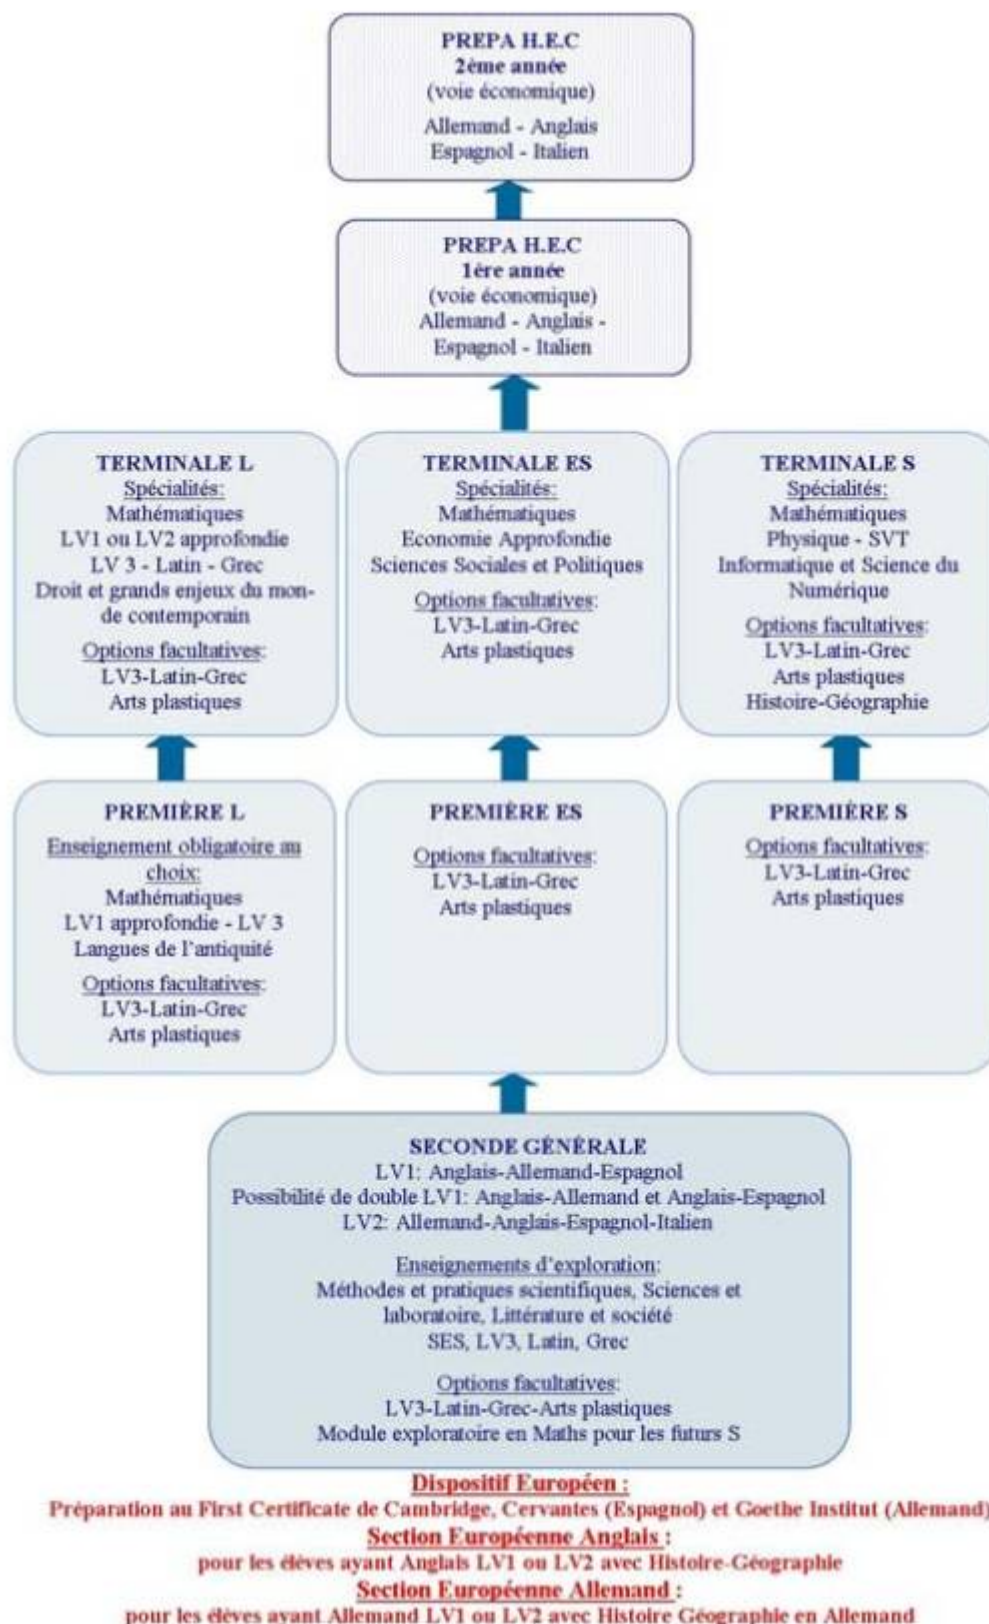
PREPA H.E.C
2ème année
(voie économique)
Allemand - Anglais
Espagnol - Italien

PREPA H.E.C
1ère année
(voie économique)
Allemand - Anglais -
Espagnol - Italien

TERMINALE L
Spécialités:
Mathématiques
LV1 ou LV2 approfondie
LV 3 - Latin - Grec
Droit et grands enjeux du monde contemporain
Options facultatives:
LV3-Latin-Grec
Arts plastiques

TERMINALE ES
Spécialités:
Mathématiques
Economie Approfondie
Sciences Sociales et Politiques
Options facultatives:
LV3-Latin-Grec
Arts plastiques

TERMINALE S
Spécialités:
Mathématiques
Physique - SVT
Informatique et Science du Numérique
Options facultatives:
LV3-Latin-Grec
Arts plastiques
Histoire-Géographie

PREMIÈRE L
Enseignement obligatoire au choix:
Mathématiques
LV1 approfondie - LV 3
Langues de l'antiquité
Options facultatives:
LV3-Latin-Grec
Arts plastiques

PREMIÈRE ES
Options facultatives:
LV3-Latin-Grec
Arts plastiques

PREMIÈRE S
Options facultatives:
LV3-Latin-Grec
Arts plastiques

SECONDE GÉNÉRALE
LV1: Anglais-Allemand-Espagnol
Possibilité de double LV1: Anglais-Allemand et Anglais-Espagnol
LV2: Allemand-Anglais-Espagnol-Italien
Enseignements d'exploration:
Méthodes et pratiques scientifiques, Sciences et laboratoire, Littérature et société
SES, LV3, Latin, Grec
Options facultatives:
LV3-Latin-Grec-Arts plastiques
Module exploratoire en Maths pour les futurs S

Dispositif Européen :
Préparation au First Certificate de Cambridge, Cervantes (Espagnol) et Goethe Institut (Allemand)
Section Européenne Anglais :
pour les élèves ayant Anglais LV1 ou LV2 avec Histoire-Géographie
Section Européenne Allemand :
pour les élèves ayant Allemand LV1 ou LV2 avec Histoire Géographie en Allemand